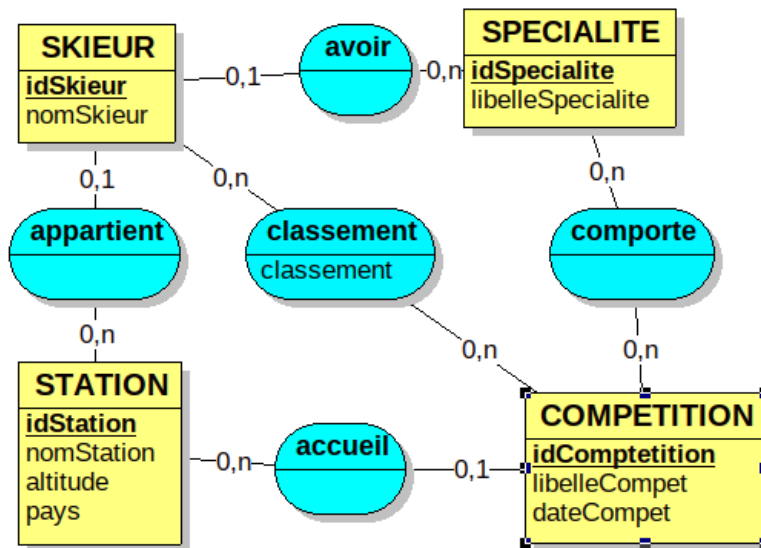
SKIEUR
idSkieur
nomSkieur

0,1

avoir

0,n

SPECIALITE
idSpecialite
libelleSpecialite

0,1

0,n

0,n

appartient

classement
classement

comporte

0,n

0,n

0,n

STATION
idStation
nomStation
altitude
pays

0,n

accueil

0,1

COMPETITION
idComptetition
libelleCompet
dateCompet